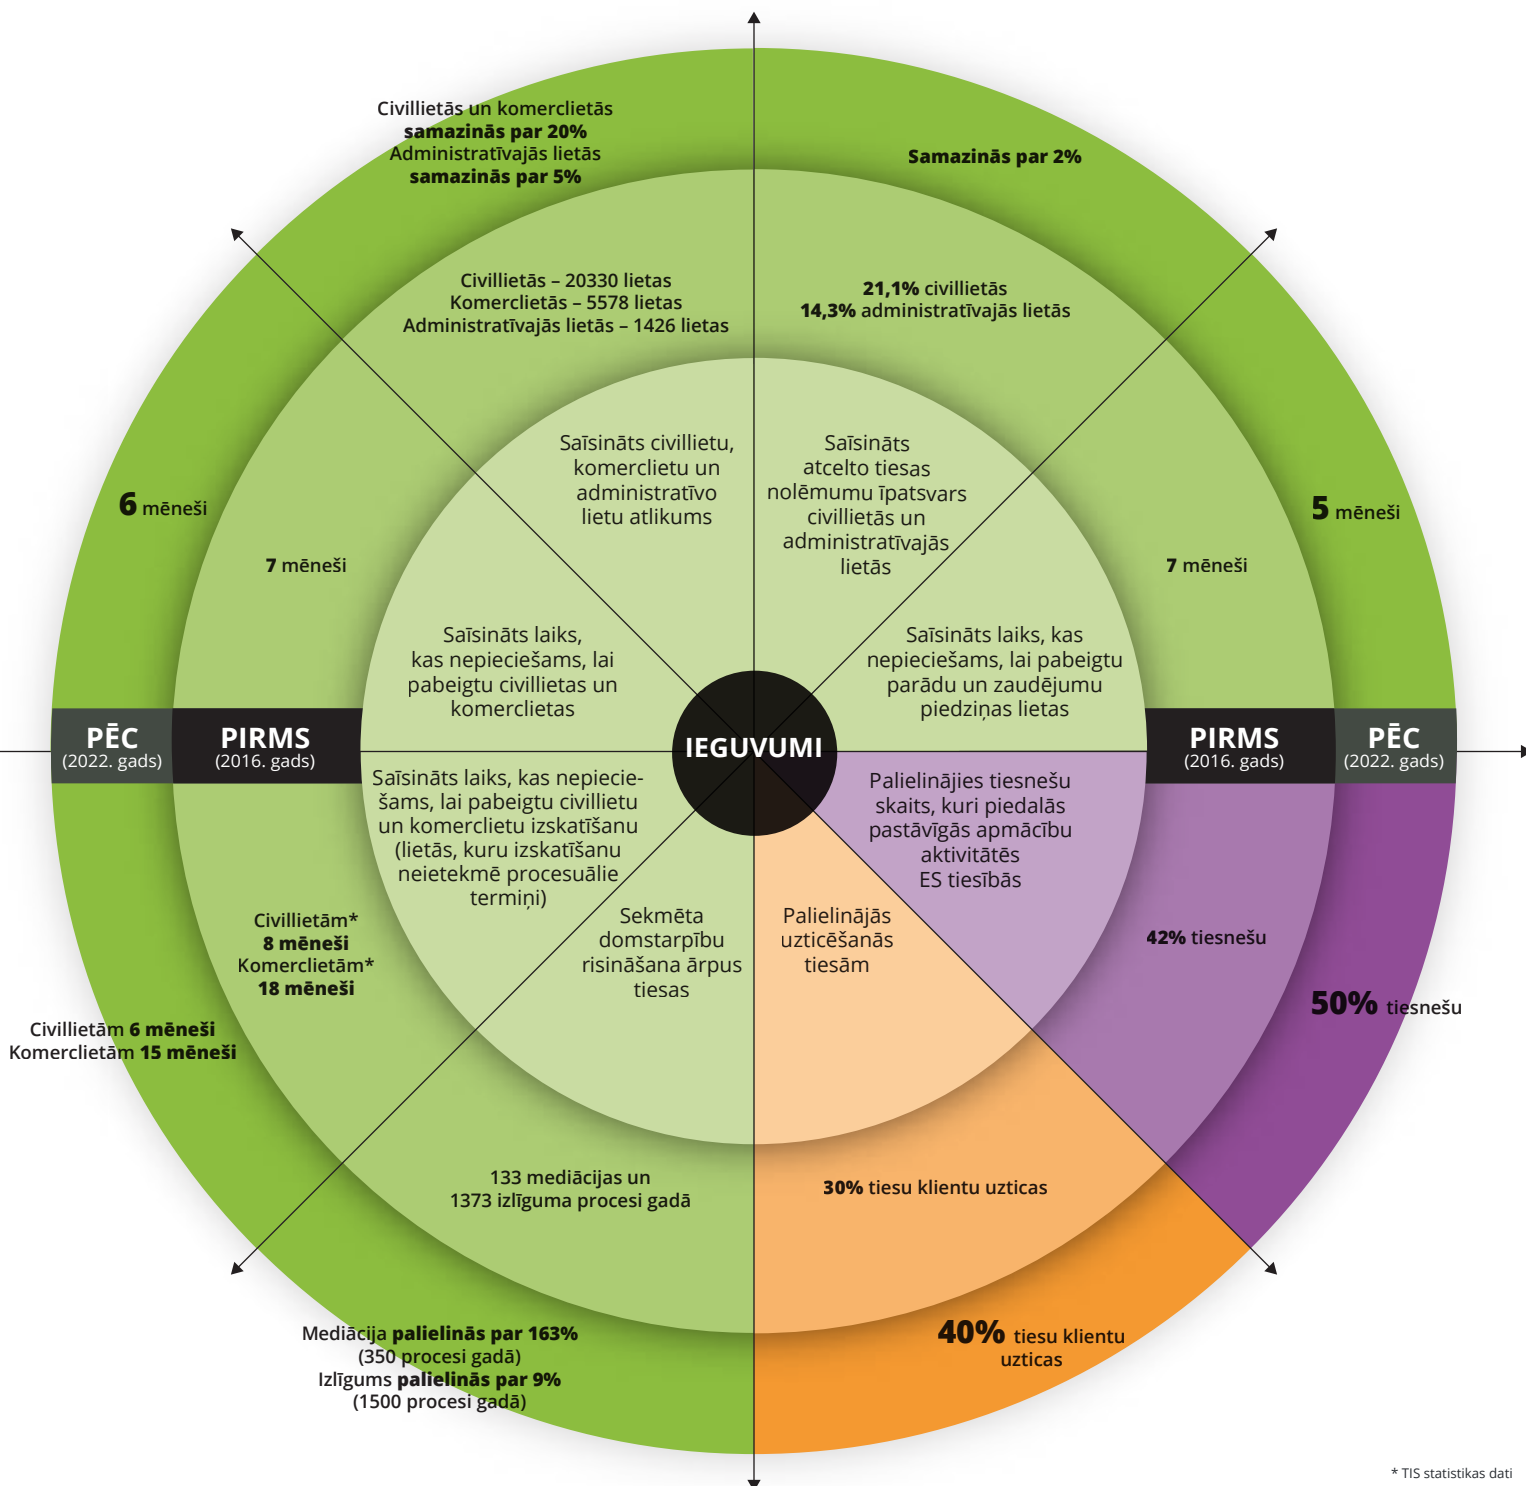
Civillietās un komerclietās
**samazinās par 20%**
Administratīvajās lietās
**samazinās par 5%**

**Samazinās par 2%**

Civillietās – 20330 lietas
Komerclietās – 5578 lietas
Administratīvajās lietās – 1426 lietas

**21,1%** civillietās
**14,3%** administratīvajās lietās

Saīsināts civillietu, komerclietu un administratīvo lietu atlikums

Saīsināts atcelto tiesas nolēmumu īpatsvars civillietās un administratīvajās lietās

**6** mēneši

**7** mēneši

**5** mēneši

**7** mēneši

Saīsināts laiks, kas nepieciešams, lai pabeigtu civillietas un komerclietas

Saīsināts laiks, kas nepieciešams, lai pabeigtu parādu un zaudējumu piedziņas lietas

PĒC
(2022. gads)

PIRMS
(2016. gads)

IEGUVUMI

PIRMS
(2016. gads)

PĒC
(2022. gads)

Saīsināts laiks, kas nepieciešams, lai pabeigtu civillietu un komerclietu izskatīšanu (lietās, kuru izskatīšanu neietekmē procesuālie termiņi)

Palielinājies tiesnešu skaits, kuri piedalās pastāvīgās apmācību aktivitātēs ES tiesībās

Civillietām*
**8 mēneši**
Komerclietām*
**18 mēneši**

Sekmēta domstarpību risināšana ārpus tiesas

Palielinājās uzticēšanās tiesām

**42%** tiesnešu

**50%** tiesnešu

Civillietām **6 mēneši**
Komerclietām **15 mēneši**

133 mediācijas un
1373 izlīguma procesi gadā

**30%** tiesu klientu uzticas

Mediācija **palielinās par 163%**
(350 procesi gadā)
Izlīgums **palielinās par 9%**
(1500 procesi gadā)

**40%** tiesu klientu uzticas

* TIS statistikas dati